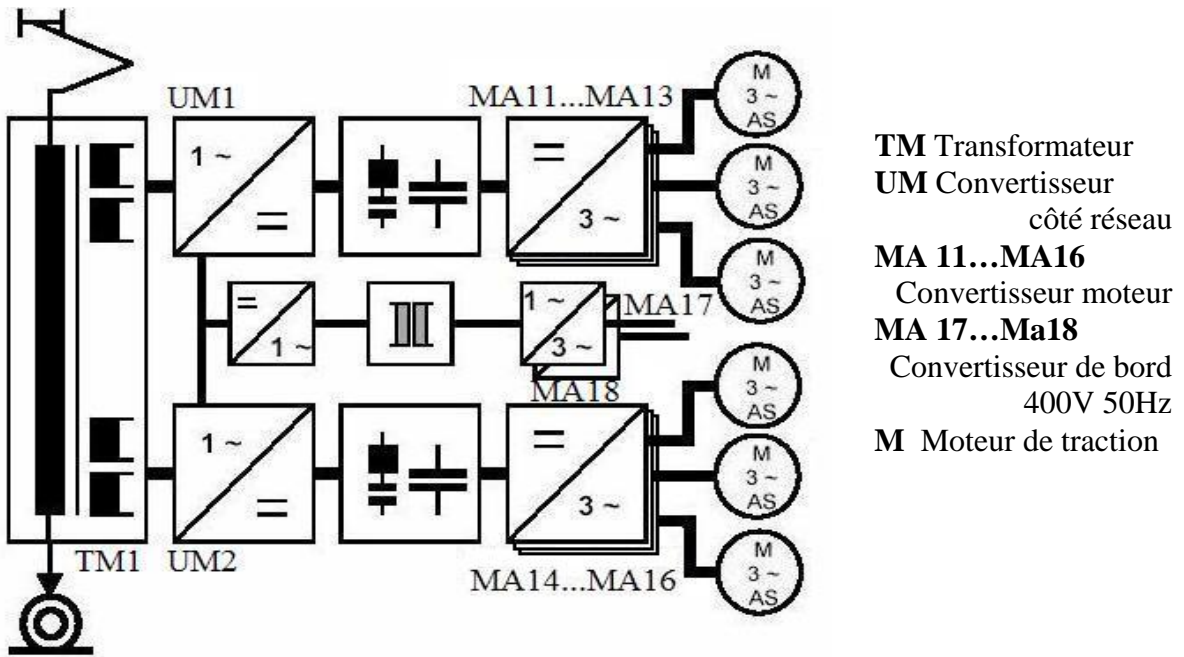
UM1

1 ~

=

MA11...MA13

=

3 ~

M
3 ~
AS

M
3 ~
AS

M
3 ~
AS

=

1 ~

1 ~

3 ~

MA17

MA18

M
3 ~
AS

M
3 ~
AS

M
3 ~
AS

1 ~

=

=

3 ~

TM1 UM2

MA14...MA16

**TM** Transformateur
**UM** Convertisseur côté réseau
**MA 11…MA16** Convertisseur moteur
**MA 17…Ma18** Convertisseur de bord 400V 50Hz
**M** Moteur de traction